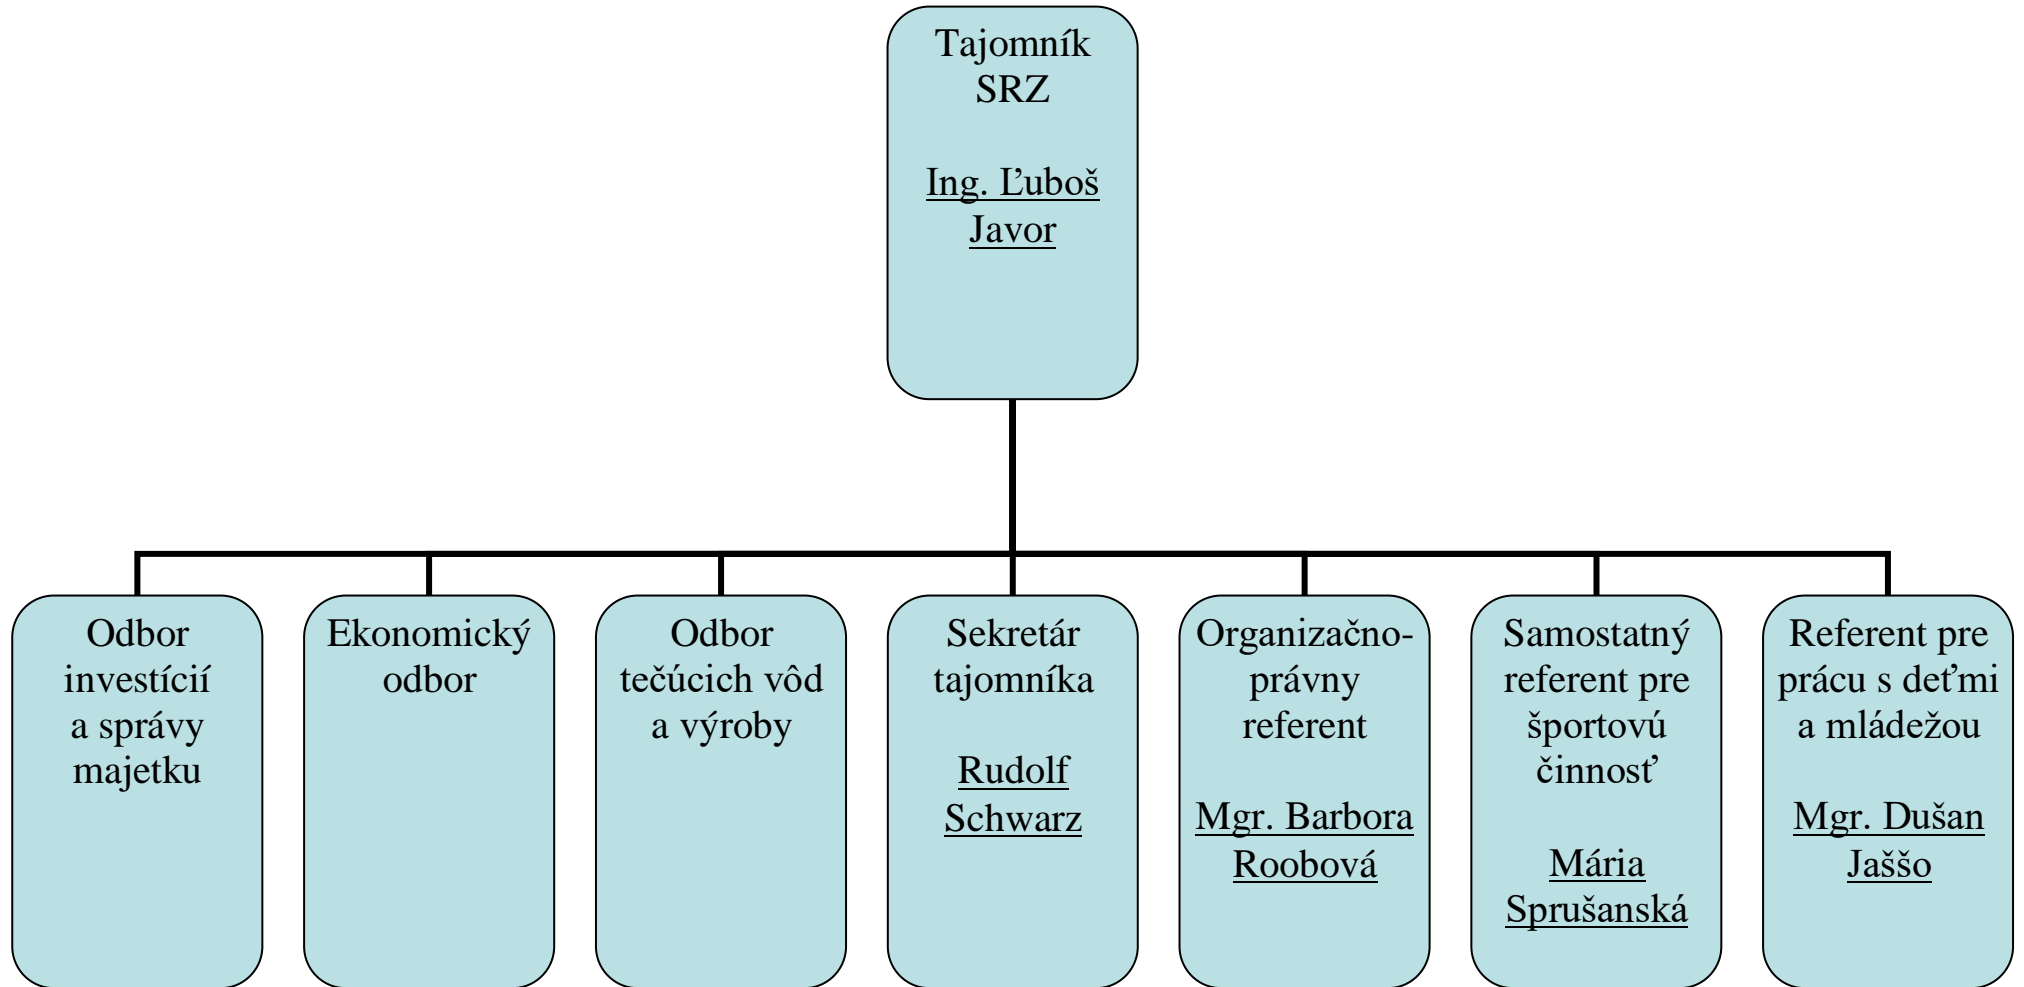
Tajomník SRZ

Ing. Ľuboš Javor

Odbor investícií a správy majetku

Ekonomický odbor

Odbor tečúcich vôd a výroby

Sekretár tajomníka

Rudolf Schwarz

Organizačno-právny referent

Mgr. Barbora Roobová

Samostatný referent pre športovú činnosť

Mária Sprušanská

Referent pre prácu s deťmi a mládežou

Mgr. Dušan Jaššo